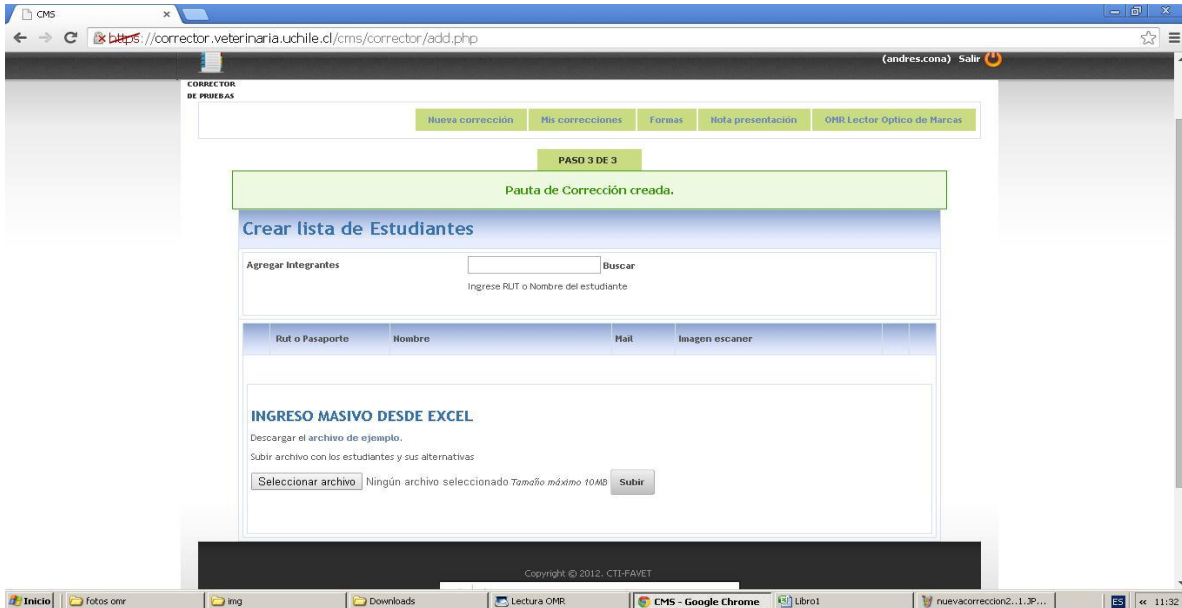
CMS
https://corrector.veterinaria.uchile.cl/cms/corrector/add.php

(andres.cona) Salir

CORRECTOR DE PRUEBAS

Nueva corrección | Mis correcciones | Formas | Nota presentación | OMR Lector Optico de Marcas

PASO 3 DE 3

Pauta de Corrección creada.

Crear lista de Estudiantes

Agregar Integrantes
Buscar
Ingrese RUT o Nombre del estudiante

| Rut o Pasaporte | Nombre | Mail | Imagen escaner |
|---|---|---|---|

INGRESO MASIVO DESDE EXCEL

Descargar el archivo de ejemplo.

Subir archivo con los estudiantes y sus alternativas

Seleccionar archivo Ningún archivo seleccionado Tamaño máximo 10MB Subir

Copyright © 2012. CTI-FAVET

Inicio | fotos omr | img | Downloads | Lectura OMR | CMS - Google Chrome | Libro1 | nuevacorreccion2...1.JP... | ES | « 11:32